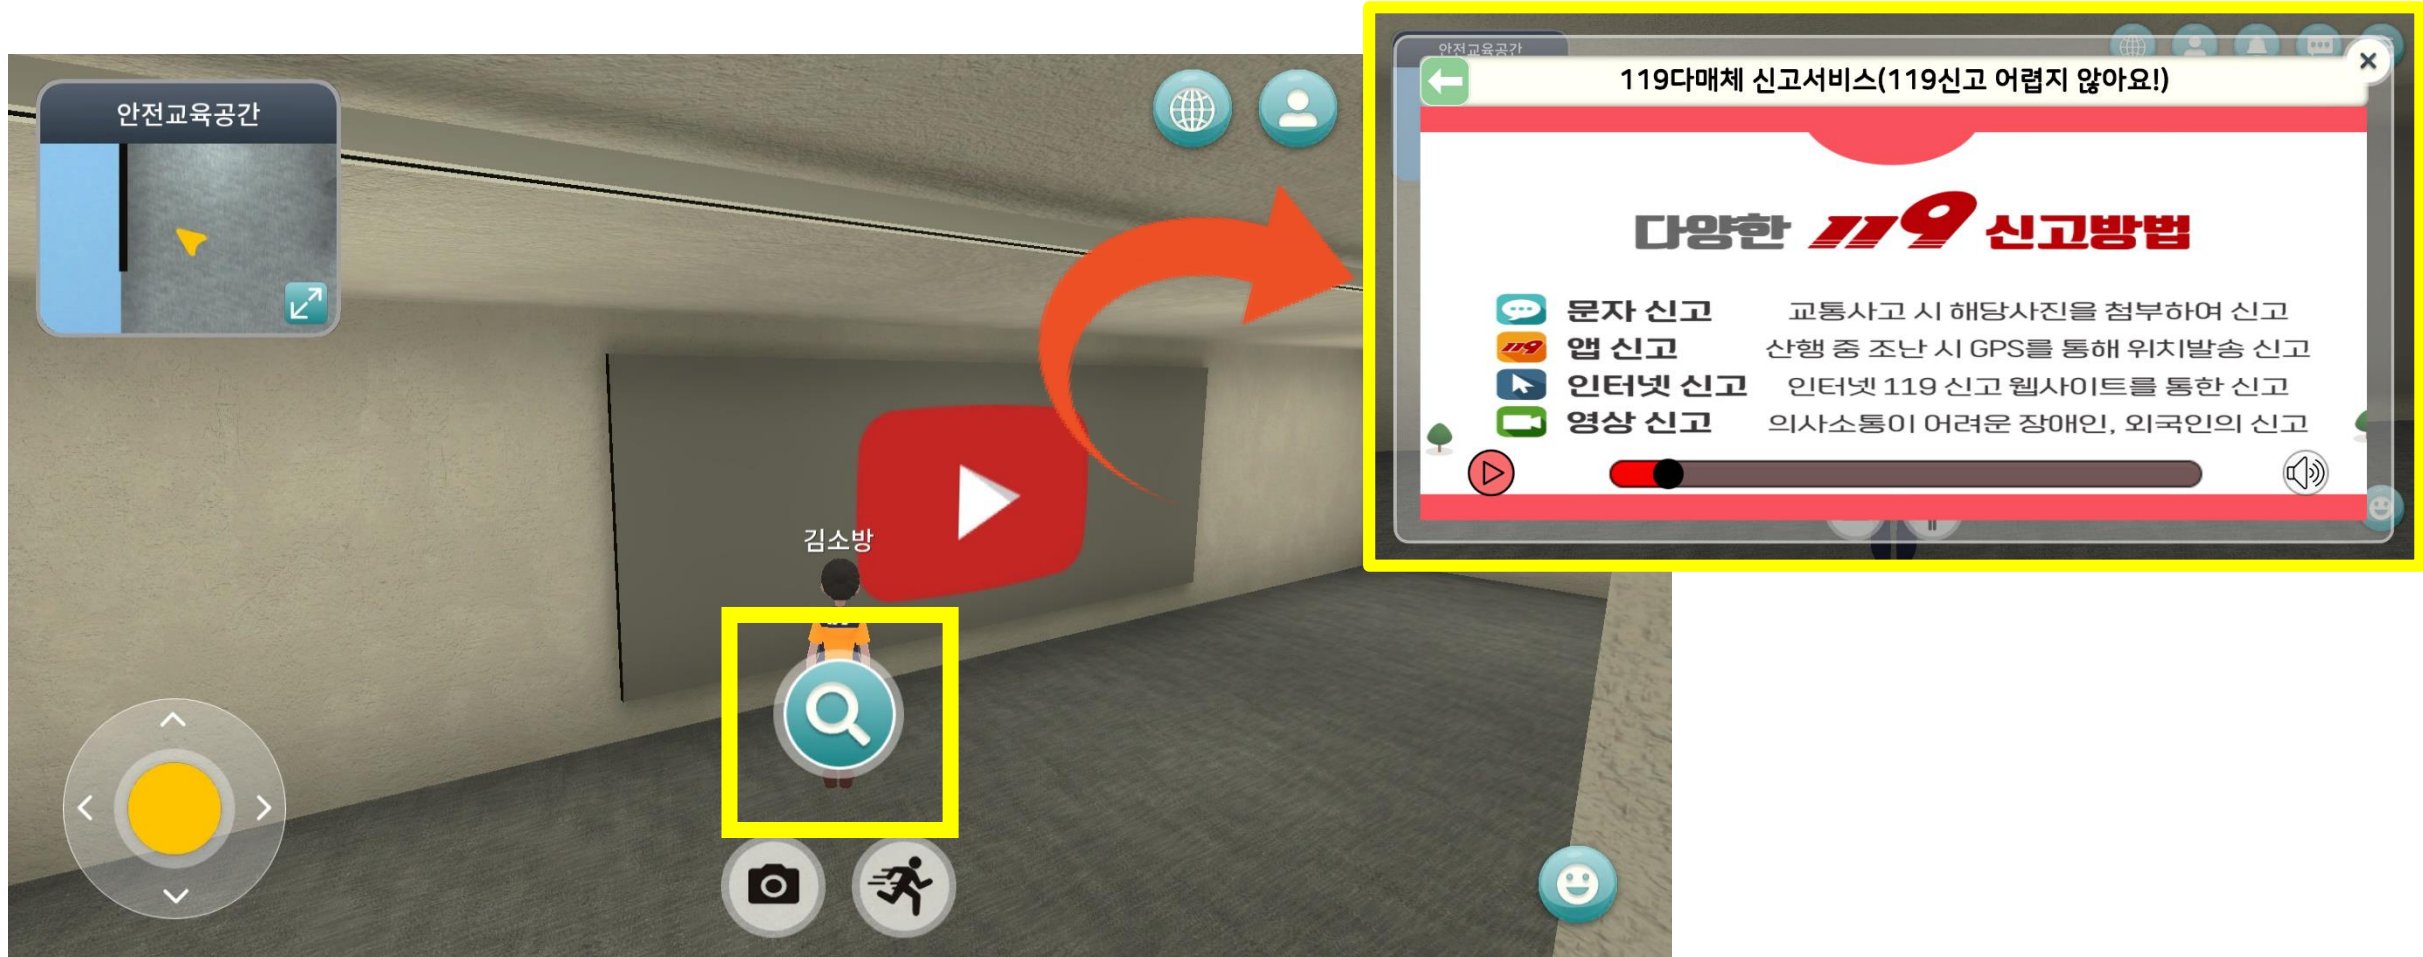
안전교육공간

김소방

안전교육공간

119다매체 신고서비스(119신고 어렵지 않아요!)

다양한 119 신고방법

문자 신고 교통사고 시 해당사진을 첨부하여 신고
앱 신고 산행 중 조난 시 GPS를 통해 위치발송 신고
인터넷 신고 인터넷 119 신고 웹사이트를 통한 신고
영상 신고 의사소통이 어려운 장애인, 외국인의 신고